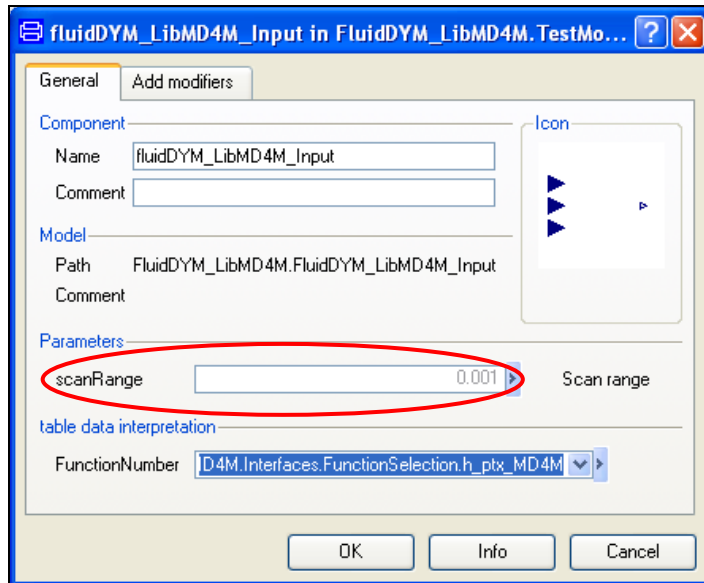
fluidDYM_LibMD4M_Input in FluidDYM_LibMD4M.TestMo...

General | Add modifiers

Component
Name fluidDYM_LibMD4M_Input
Comment

Icon

Model
Path FluidDYM_LibMD4M.FluidDYM_LibMD4M_Input
Comment

Parameters
scanRange 0.001 Scan range

table data interpretation
FunctionNumber D4M.Interfaces.FunctionSelection.h_ptx_MD4M

OK | Info | Cancel